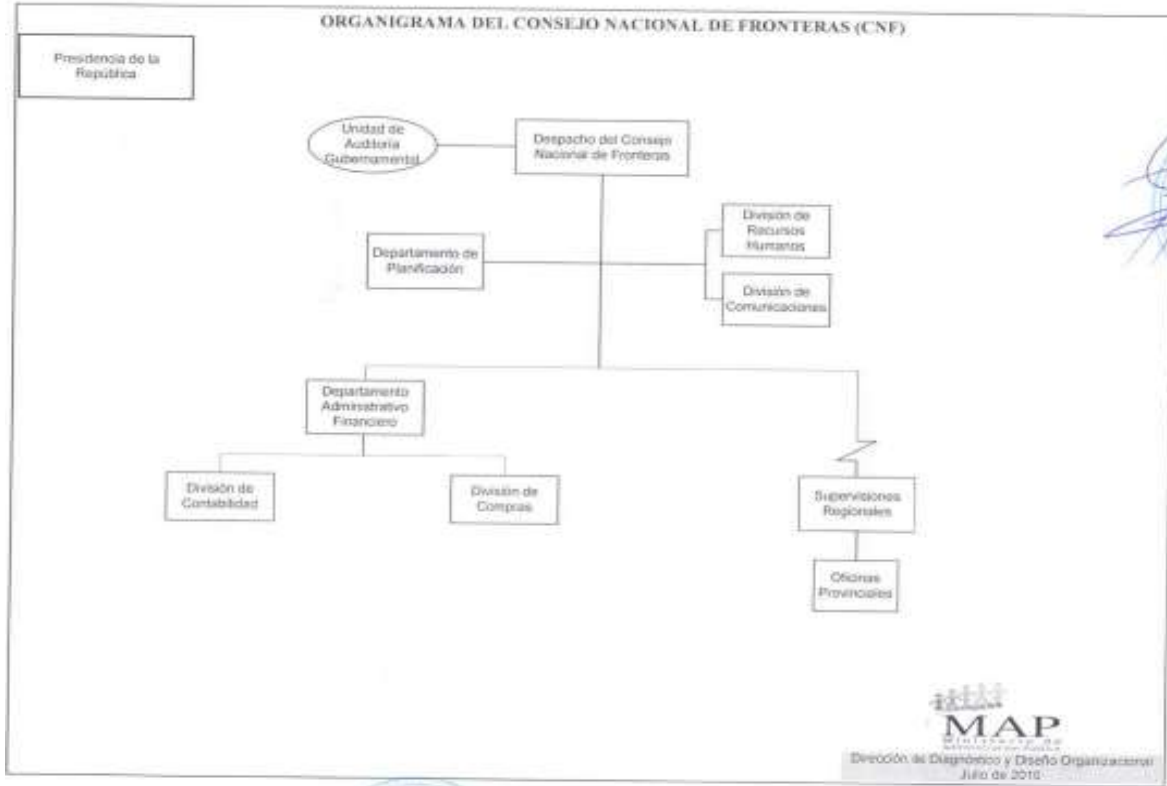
ORGANIGRAMA DEL CONSEJO NACIONAL DE FRONTERAS (CNF)

Presidencia de la República

Unidad de Auditoria Gubernamental

Despacho del Consejo Nacional de Fronteras

División de Recursos Humanos

Departamento de Planificación

División de Comunicaciones

Departamento Administrativo Financiero

División de Contabilidad

División de Compras

Supervisiones Regionales

Oficinas Provinciales

MAP
Ministerio de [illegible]

Dirección de Diagnóstico y Diseño Organizacional
Julio de 2010